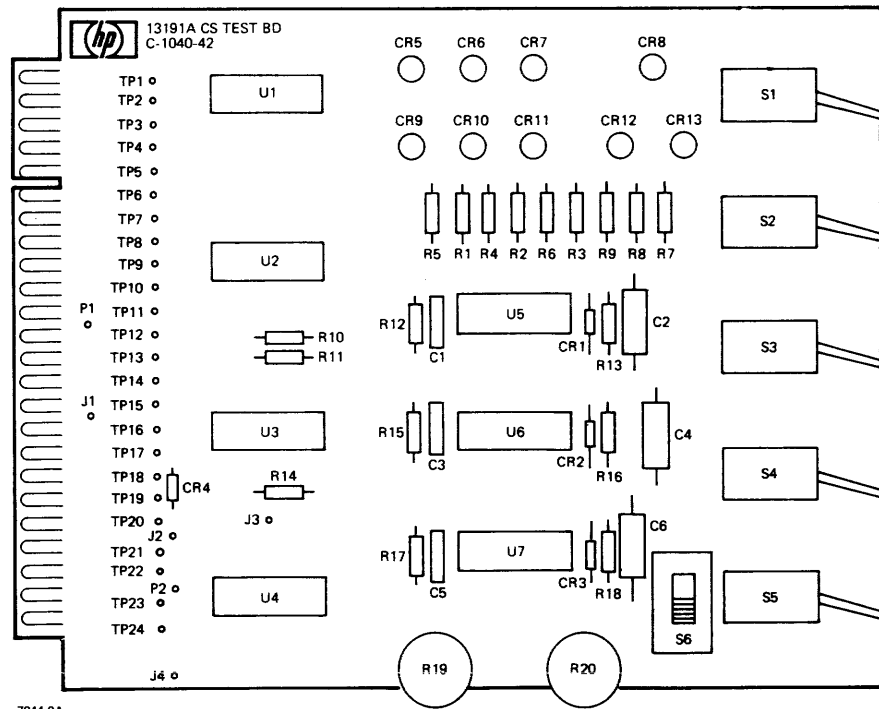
hp 13191A CS TEST BD
C-1040-42

CR5 CR6 CR7 CR8

CR9 CR10 CR11 CR12 CR13

TP1
TP2
TP3
TP4
TP5
TP6
TP7
TP8
TP9
TP10
TP11
TP12
TP13
TP14
TP15
TP16
TP17
TP18
TP19
TP20
TP21
TP22
TP23
TP24

P1
J1
J2
P2
J3
J4

U1
U2
U3
U4
U5
U6
U7

S1
S2
S3
S4
S5
S6

R5 R1 R4 R2 R6 R3 R9 R8 R7

R10
R11
R12
C1
CR1
R13
C2
R15
C3
CR2
R16
C4
CR4
R14
R17
C5
CR3
R18
C6
R19
R20